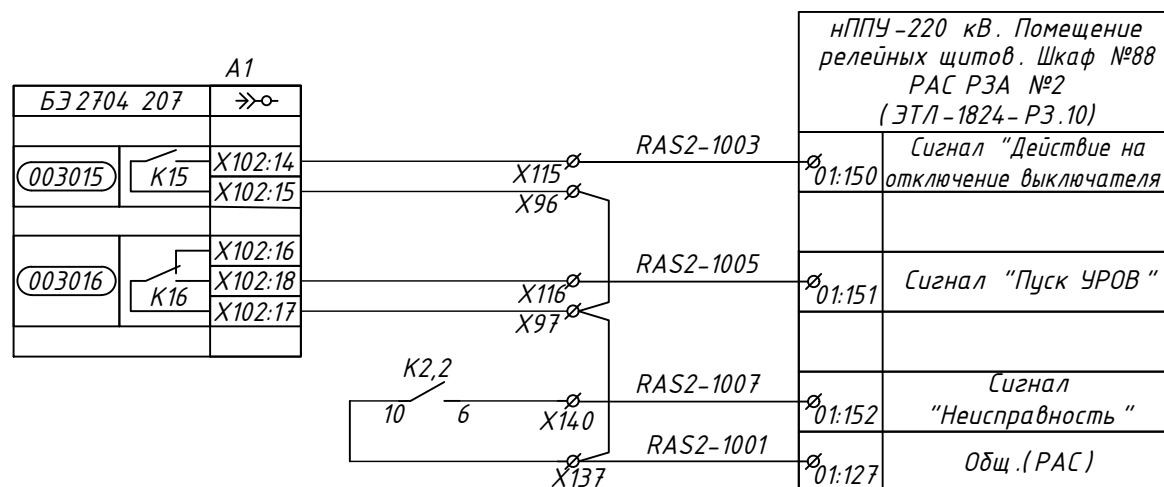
A1

| БЭ 2704 207 | ⇉○ |
|---|---|
| | |
| 003015 K15 | X102:14 |
| | X102:15 |
| | |
| | X102:16 |
| 003016 K16 | X102:18 |
| | X102:17 |
| | |

нППУ-220 кВ. Помещение релейных щитов. Шкаф №88 РАС РЗА №2 (ЭТЛ-1824-РЗ.10)

RAS2-1003
X115
X96
01:150
Сигнал "Действие на отключение выключателя

RAS2-1005
X116
X97
01:151
Сигнал "Пуск УРОВ"

K2,2
10
6
RAS2-1007
X140
01:152
Сигнал "Неисправность"

RAS2-1001
X137
01:127
Общ.(РАС)